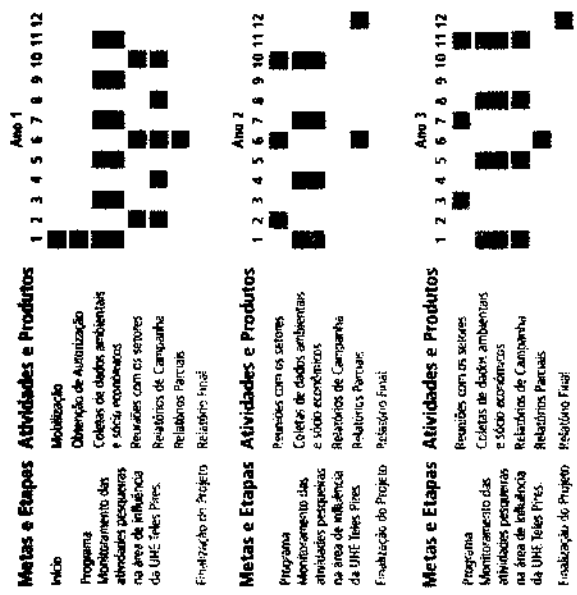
| Metas e Etapas | Atividades e Produtos | Ano 1: 1 2 3 4 5 6 7 8 9 10 11 12 |
|---|---|---|
| Início | Mobilização | |
| | Obtenção de Autorização | |
| Programa Monitoramento das atividades pesqueiras na área de influência da UHE Teles Pires. | Coletas de dados ambientais e sócio econômicos | |
| | Reuniões com os setores | |
| | Relatórios de Campanha | |
| | Relatórios Parciais | |
| Finalização do Projeto | Relatório Final | |

| Metas e Etapas | Atividades e Produtos | Ano 2: 1 2 3 4 5 6 7 8 9 10 11 12 |
|---|---|---|
| Programa Monitoramento das atividades pesqueiras na área de influência da UHE Teles Pires | Reuniões com os setores | |
| | Coletas de dados ambientais e sócio econômicos | |
| | Relatórios de Campanha | |
| | Relatórios Parciais | |
| Finalização do Projeto | Relatório Final | |

| Metas e Etapas | Atividades e Produtos | Ano 3: 1 2 3 4 5 6 7 8 9 10 11 12 |
|---|---|---|
| Programa Monitoramento das atividades pesqueiras na área de influência da UHE Teles Pires. | Reuniões com os setores | |
| | Coletas de dados ambientais e sócio econômicos | |
| | Relatórios de Campanha | |
| | Relatórios Parciais | |
| Finalização do Projeto | Relatório Final | |